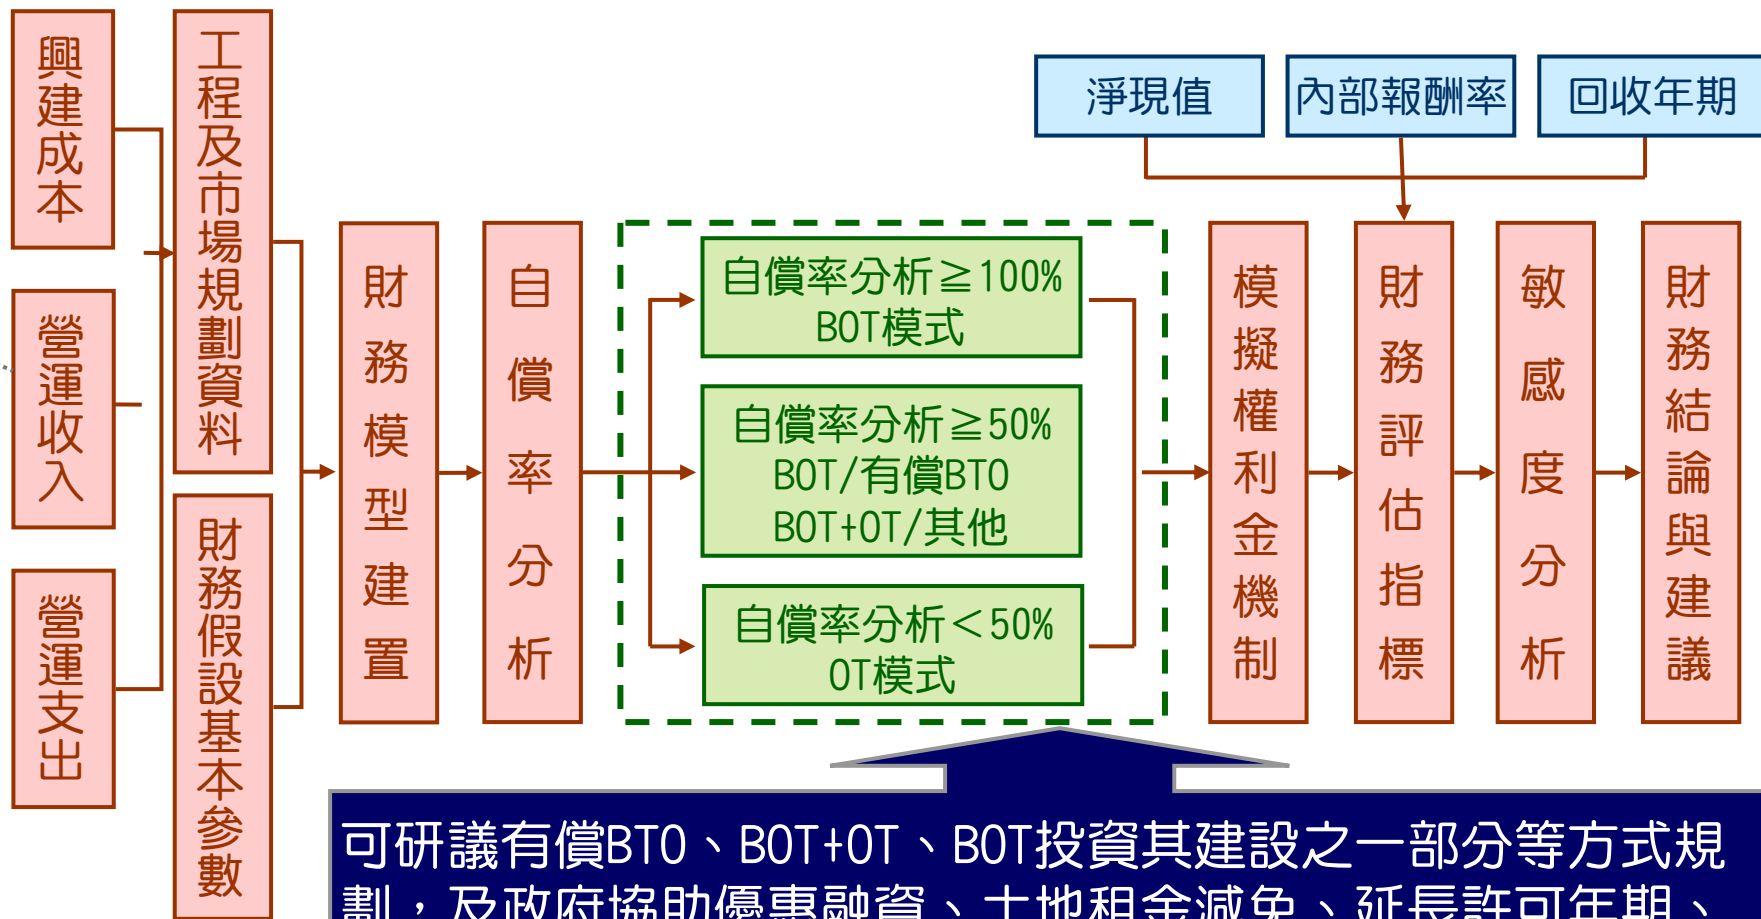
興建成本

營運收入

營運支出

工程及市場規劃資料

財務假設基本參數

財務模型建置

自償率分析

淨現值

內部報酬率

回收年期

自償率分析≧100%
BOT模式

自償率分析≧50%
BOT/有償BTO
BOT+OT/其他

自償率分析＜50%
OT模式

模擬權利金機制

財務評估指標

敏感度分析

財務結論與建議

可研議有償BTO、BOT+OT、BOT投資其建設之一部分等方式規劃，及政府協助優惠融資、土地租金減免、延長許可年期、